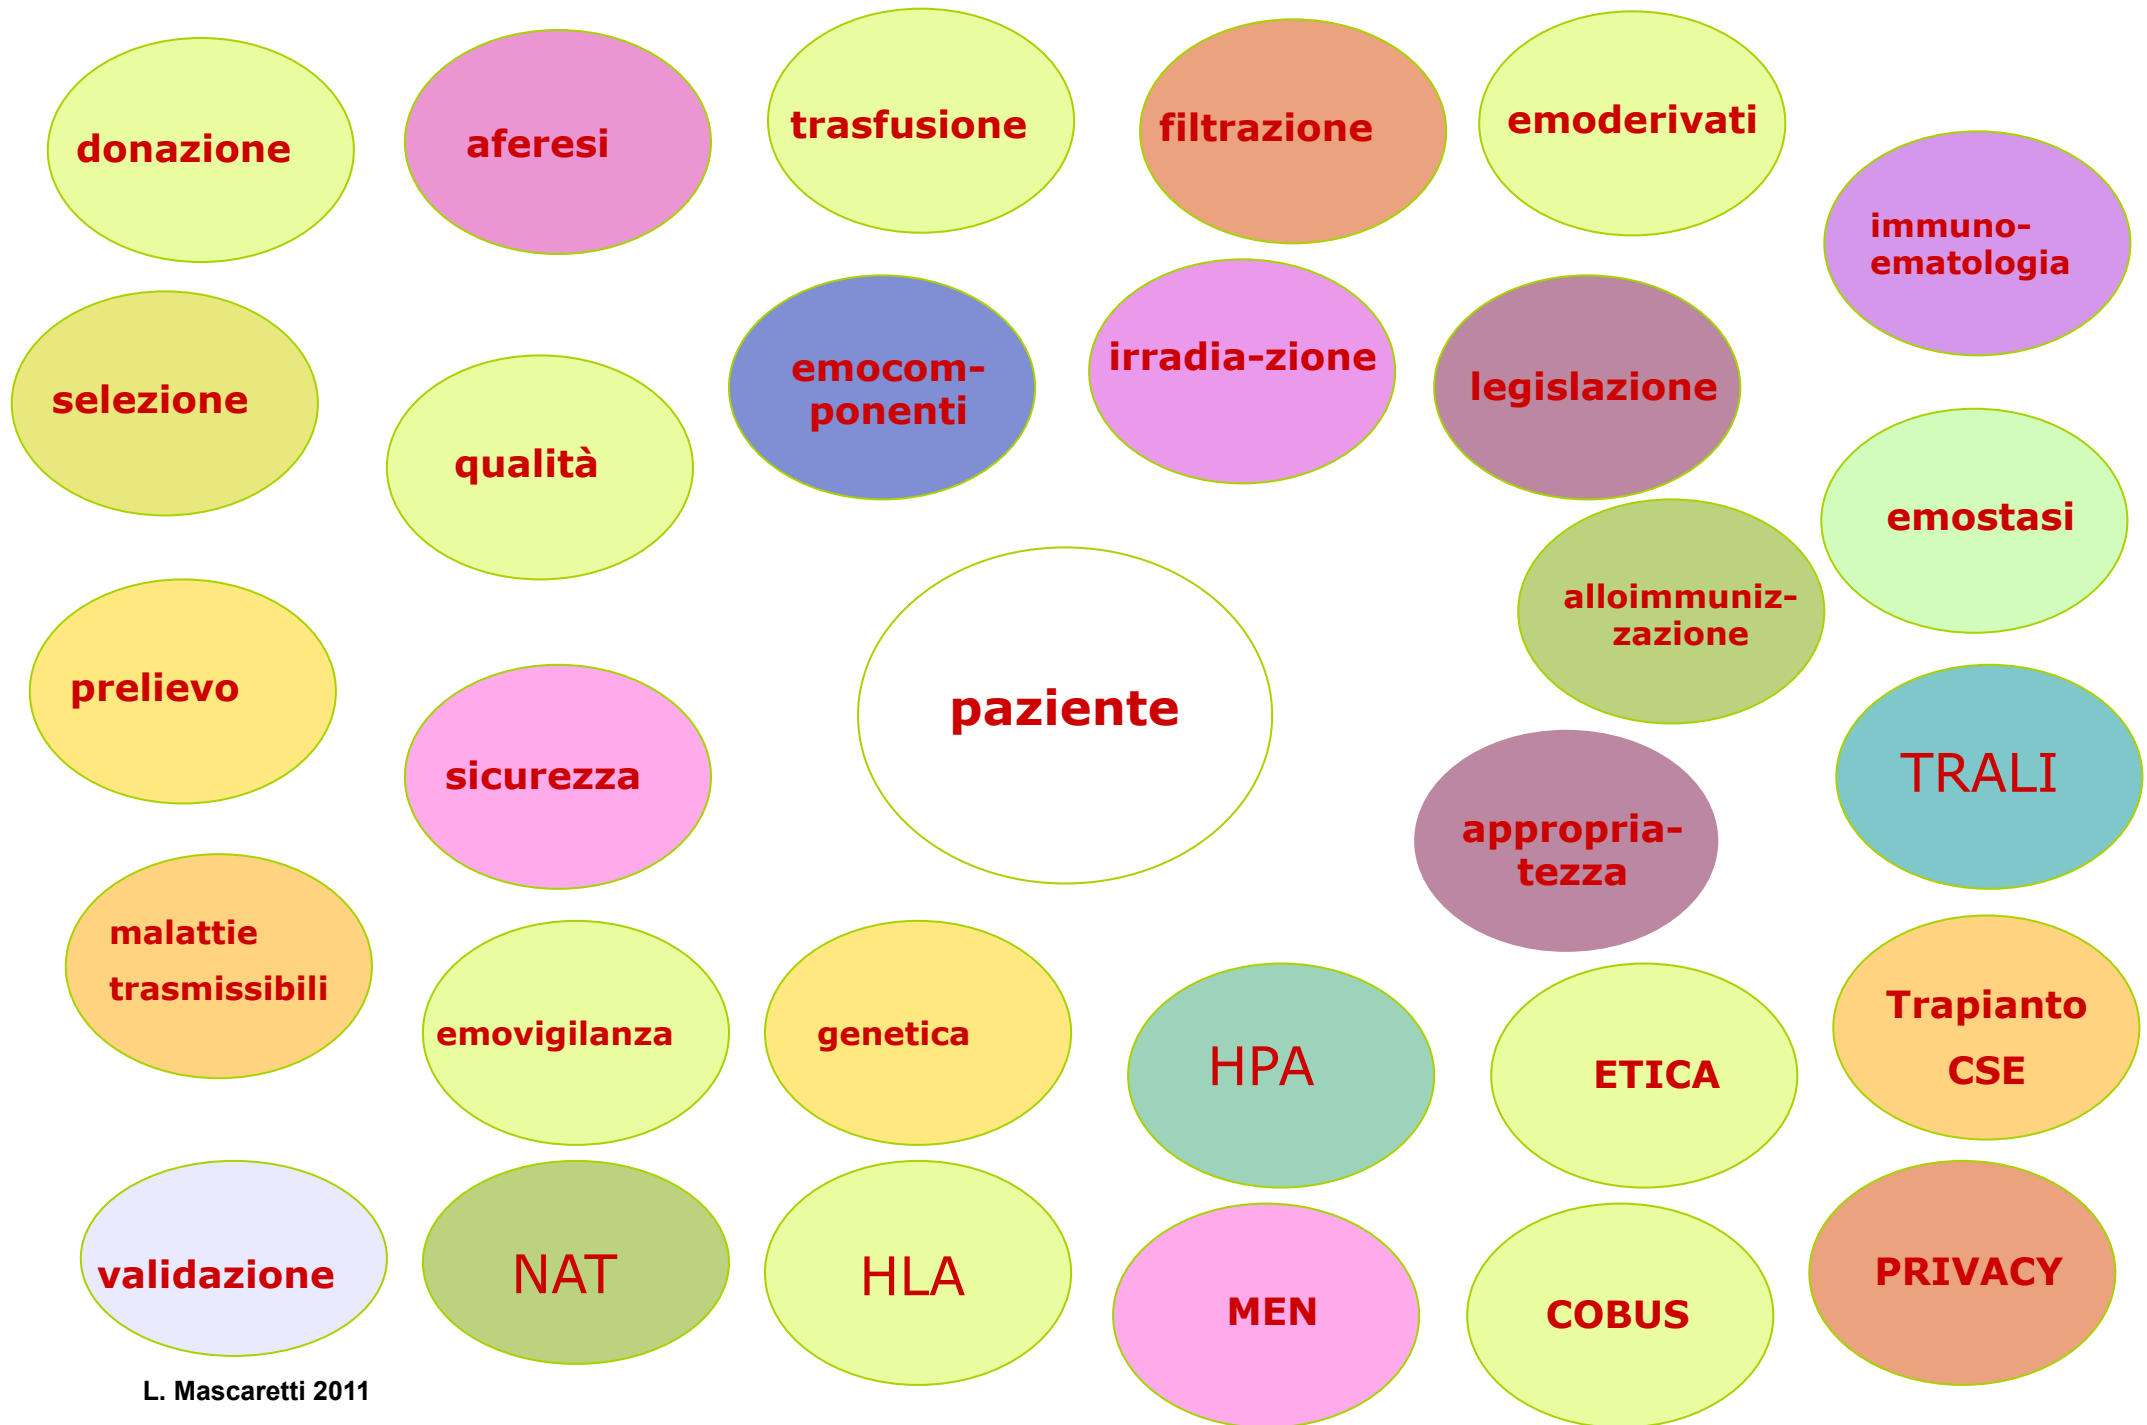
donazione

aferesi

trasfusione

filtrazione

emoderivati

immuno-ematologia

selezione

qualità

emocom-ponenti

irradia-zione

legislazione

emostasi

alloimmuniz-zazione

prelievo

paziente

sicurezza

TRALI

appropria-tezza

malattie trasmissibili

emovigilanza

genetica

HPA

ETICA

Trapianto CSE

validazione

NAT

HLA

MEN

COBUS

PRIVACY

L. Mascaretti 2011